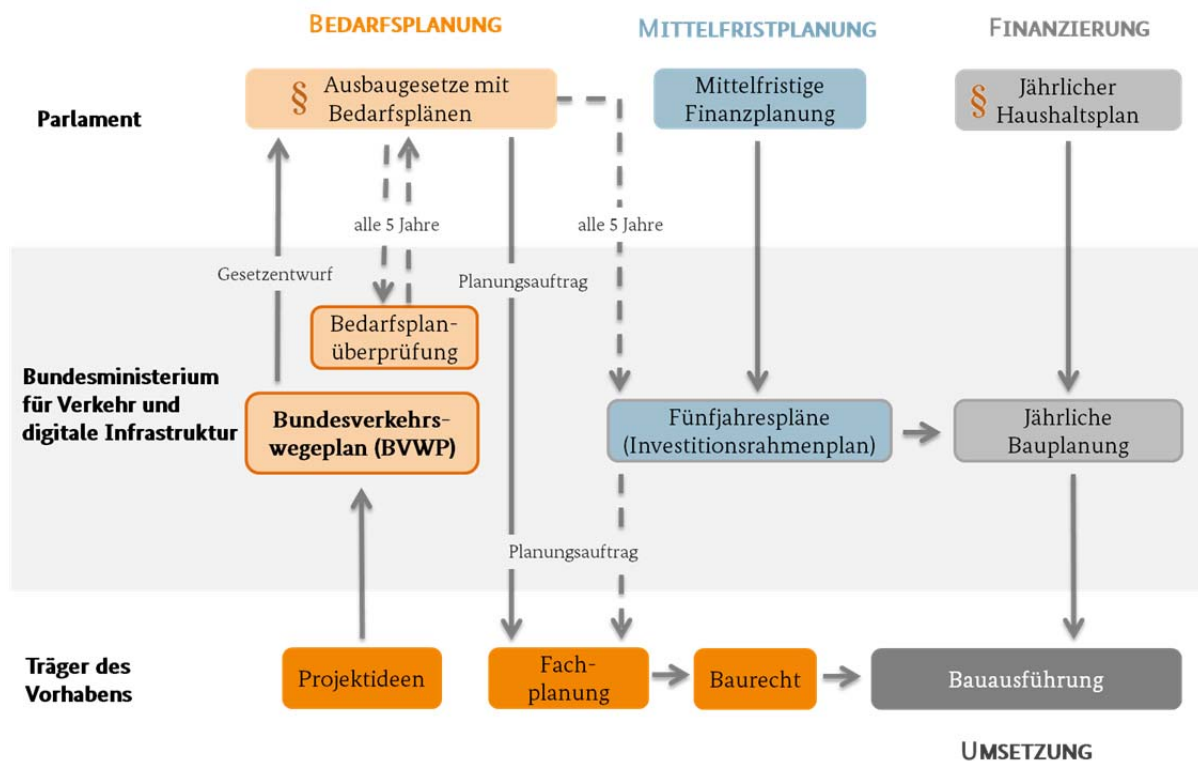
BEDARFSPLANUNG

MITTELFRISTPLANUNG

FINANZIERUNG

Parlament

§ Ausbaugesetze mit Bedarfsplänen

Mittelfristige Finanzplanung

§ Jährlicher Haushaltsplan

alle 5 Jahre

alle 5 Jahre

Gesetzentwurf

Planungsauftrag

Bedarfsplanüberprüfung

Bundesministerium für Verkehr und digitale Infrastruktur

Bundesverkehrswegeplan (BVWP)

Fünfjahrespläne (Investitionsrahmenplan)

Jährliche Bauplanung

Planungsauftrag

Träger des Vorhabens

Projektideen

Fachplanung

Baurecht

Bauausführung

UMSETZUNG